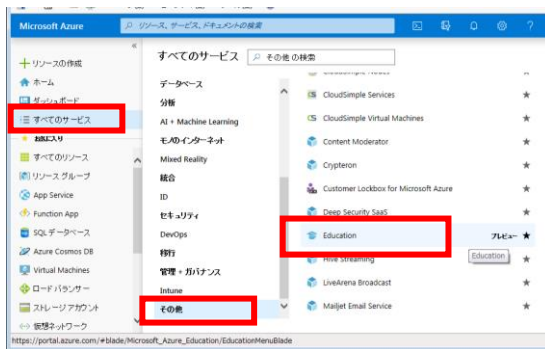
Microsoft Azure

リソース、サービス、ドキュメントの検索

«

+ リソースの作成

ホーム

ダッシュボード

すべてのサービス

お気に入り

すべてのリソース

リソース グループ

App Service

Function App

SQL データベース

Azure Cosmos DB

Virtual Machines

ロード バランサー

ストレージ アカウント

仮想ネットワーク

すべてのサービス

その他 の検索

データベース

分析

AI + Machine Learning

モノのインターネット

Mixed Reality

統合

ID

セキュリティ

DevOps

移行

管理 + ガバナンス

Intune

その他

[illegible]

CloudSimple Services ★

CloudSimple Virtual Machines ★

Content Moderator ★

Crypteron ★

Customer Lockbox for Microsoft Azure ★

Deep Security SaaS ★

Education プレビュー ★

Hive Streaming

Education

LiveArena Broadcast ★

Mailjet Email Service ★

https://portal.azure.com/#blade/Microsoft_Azure_Education/EducationMenuBlade